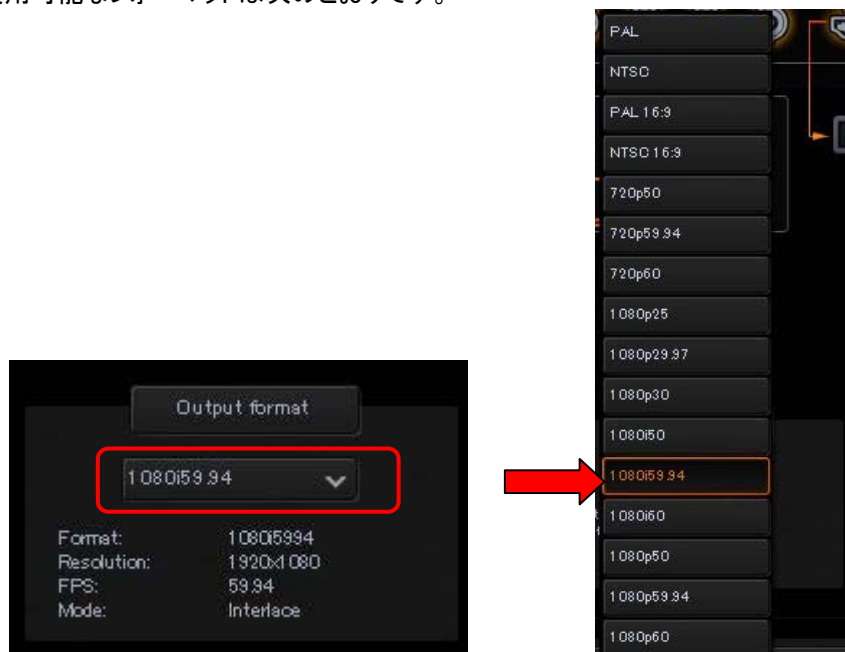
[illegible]用可能なフォーマットは次のとおりです。

Output format

1080i59.94

Format: 1080i5994
Resolution: 1920x1080
FPS: 59.94
Mode: Interlace

PAL
NTSC
PAL 16:9
NTSC 16:9
720p50
720p59.94
720p60
1080p25
1080p29.97
1080p30
1080i50
1080i59.94
1080i60
1080p50
1080p59.94
1080p60